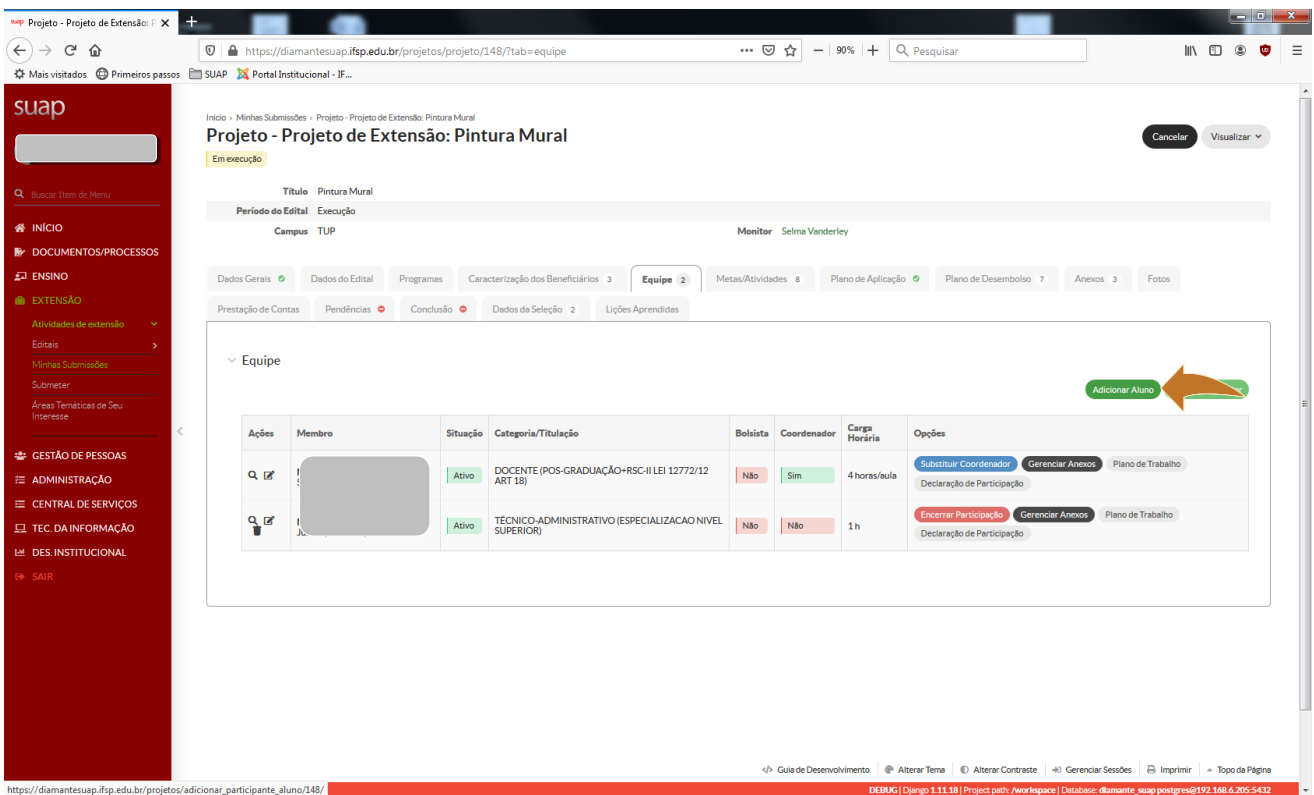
Projeto - Projeto de Extensão: P ×

https://diamantesuap.ifsp.edu.br/projetos/projeto/148/?tab=equipe

90%

Pesquisar

Mais visitados  Primeiros passos  SUAP  Portal Institucional - IF...

suap

Buscar Item de Menu

INÍCIO
DOCUMENTOS/PROCESSOS
ENSINO
EXTENSÃO
Atividades de extensão
Editais
Minhas Submissões
Submeter
Áreas Temáticas de Seu Interesse
GESTÃO DE PESSOAS
ADMINISTRAÇÃO
CENTRAL DE SERVIÇOS
TEC. DA INFORMAÇÃO
DES. INSTITUCIONAL
SAIR

Início › Minhas Submissões › Projeto - Projeto de Extensão: Pintura Mural

Projeto - Projeto de Extensão: Pintura Mural

Em execução

Cancelar  Visualizar

Título Pintura Mural
Período do Edital Execução
Campus TUP
Monitor Selma Vanderley

Dados Gerais  Dados do Edital  Programas  Caracterização dos Beneficiários 3  Equipe 2  Metas/Atividades 8  Plano de Aplicação  Plano de Desembolso 7  Anexos 3  Fotos
Prestação de Contas  Pendências  Conclusão  Dados da Seleção 2  Lições Aprendidas

Equipe

Adicionar Aluno

| Ações | Membro | Situação | Categoria/Titulação | Bolsista | Coordenador | Carga Horária | Opções |
|---|---|---|---|---|---|---|---|
| | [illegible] | Ativo | DOCENTE (POS-GRADUAÇÃO+RSC-II LEI 12772/12 ART 18) | Não | Sim | 4 horas/aula | Substituir Coordenador  Gerenciar Anexos  Plano de Trabalho  Declaração de Participação |
| | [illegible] | Ativo | TÉCNICO-ADMINISTRATIVO (ESPECIALIZACAO NIVEL SUPERIOR) | Não | Não | 1 h | Encerrar Participação  Gerenciar Anexos  Plano de Trabalho  Declaração de Participação |

Guia de Desenvolvimento  Alterar Tema  Alterar Contraste  Gerenciar Sessões  Imprimir  Topo da Página

https://diamantesuap.ifsp.edu.br/projetos/adicionar_participante_aluno/148/

DEBUG | Django 1.11.18 | Project path: /workspace | Database: diamante_suap postgres@192.168.6.205:5432